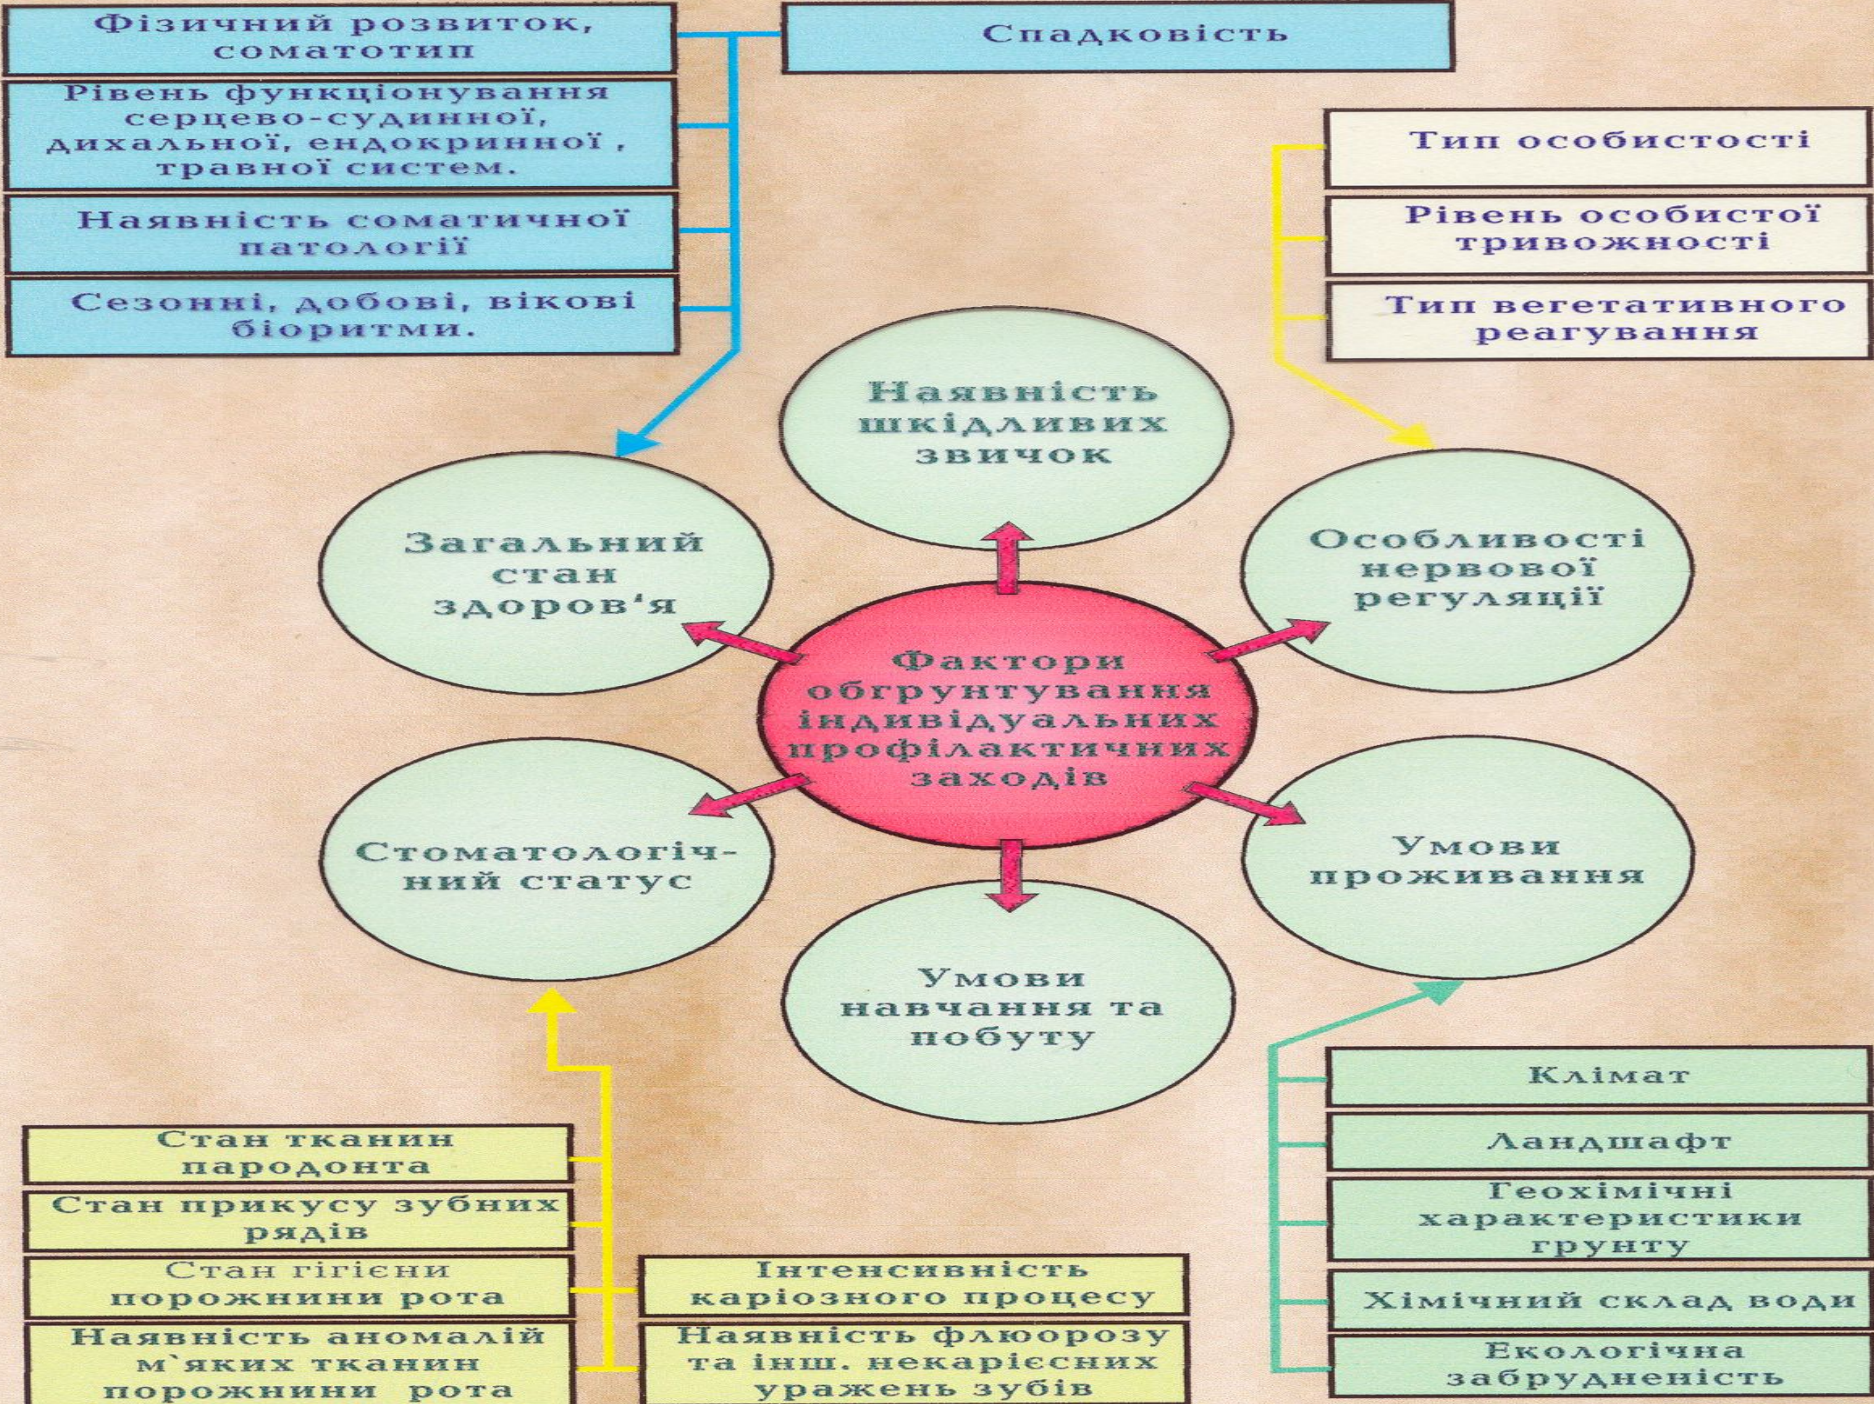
Фізичний розвиток, соматотип

Спадковість

Рівень функціонування серцево-судинної, дихальної, ендокринної , травної систем.

Наявність соматичної патології

Сезонні, добові, вікові біоритми.

Тип особистості

Рівень особистої тривожності

Тип вегетативного реагування

Наявність шкідливих звичок

Загальний стан здоров'я

Особливості нервової регуляції

Фактори обгрунтування індивідуальних профілактичних заходів

Стоматологічний статус

Умови проживання

Умови навчання та побуту

Клімат

Ландшафт

Геохімічні характеристики грунту

Хімічний склад води

Екологічна забрудненість

Стан тканин пародонта

Стан прикусу зубних рядів

Стан гігієни порожнини рота

Наявність аномалій м`яких тканин порожнини рота

Інтенсивність каріозного процесу

Наявність флюорозу та інш. некарієсних уражень зубів